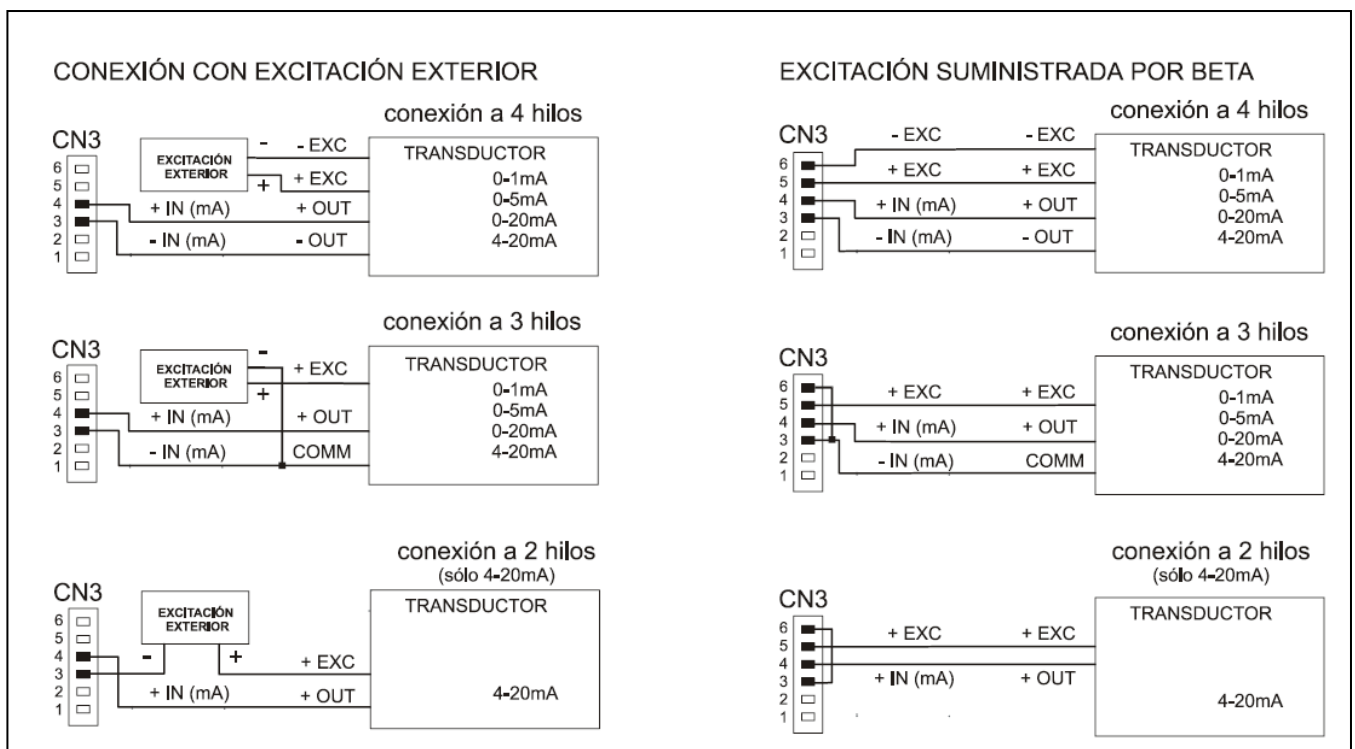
CONEXIÓN CON EXCITACIÓN EXTERIOR

conexión a 4 hilos

CN3
6
5
4
3
2
1

EXCITACIÓN EXTERIOR
-
+
- EXC
+ EXC
+ IN (mA)
+ OUT
- IN (mA)
- OUT

TRANSDUCTOR
0-1mA
0-5mA
0-20mA
4-20mA

conexión a 3 hilos

CN3
6
5
4
3
2
1

EXCITACIÓN EXTERIOR
-
+
+ EXC
+ IN (mA)
+ OUT
- IN (mA)
COMM

TRANSDUCTOR
0-1mA
0-5mA
0-20mA
4-20mA

conexión a 2 hilos
(sólo 4-20mA)

CN3
6
5
4
3
2
1

EXCITACIÓN EXTERIOR
-
+
+ EXC
+ IN (mA)
+ OUT

TRANSDUCTOR
4-20mA

EXCITACIÓN SUMINISTRADA POR BETA

conexión a 4 hilos

CN3
6
5
4
3
2
1

- EXC
- EXC
+ EXC
+ EXC
+ IN (mA)
+ OUT
- IN (mA)
- OUT

TRANSDUCTOR
0-1mA
0-5mA
0-20mA
4-20mA

conexión a 3 hilos

CN3
6
5
4
3
2
1

+ EXC
+ EXC
+ IN (mA)
+ OUT
- IN (mA)
COMM

TRANSDUCTOR
0-1mA
0-5mA
0-20mA
4-20mA

conexión a 2 hilos
(sólo 4-20mA)

CN3
6
5
4
3
2
1

+ EXC
+ EXC
+ IN (mA)
+ OUT

TRANSDUCTOR
4-20mA